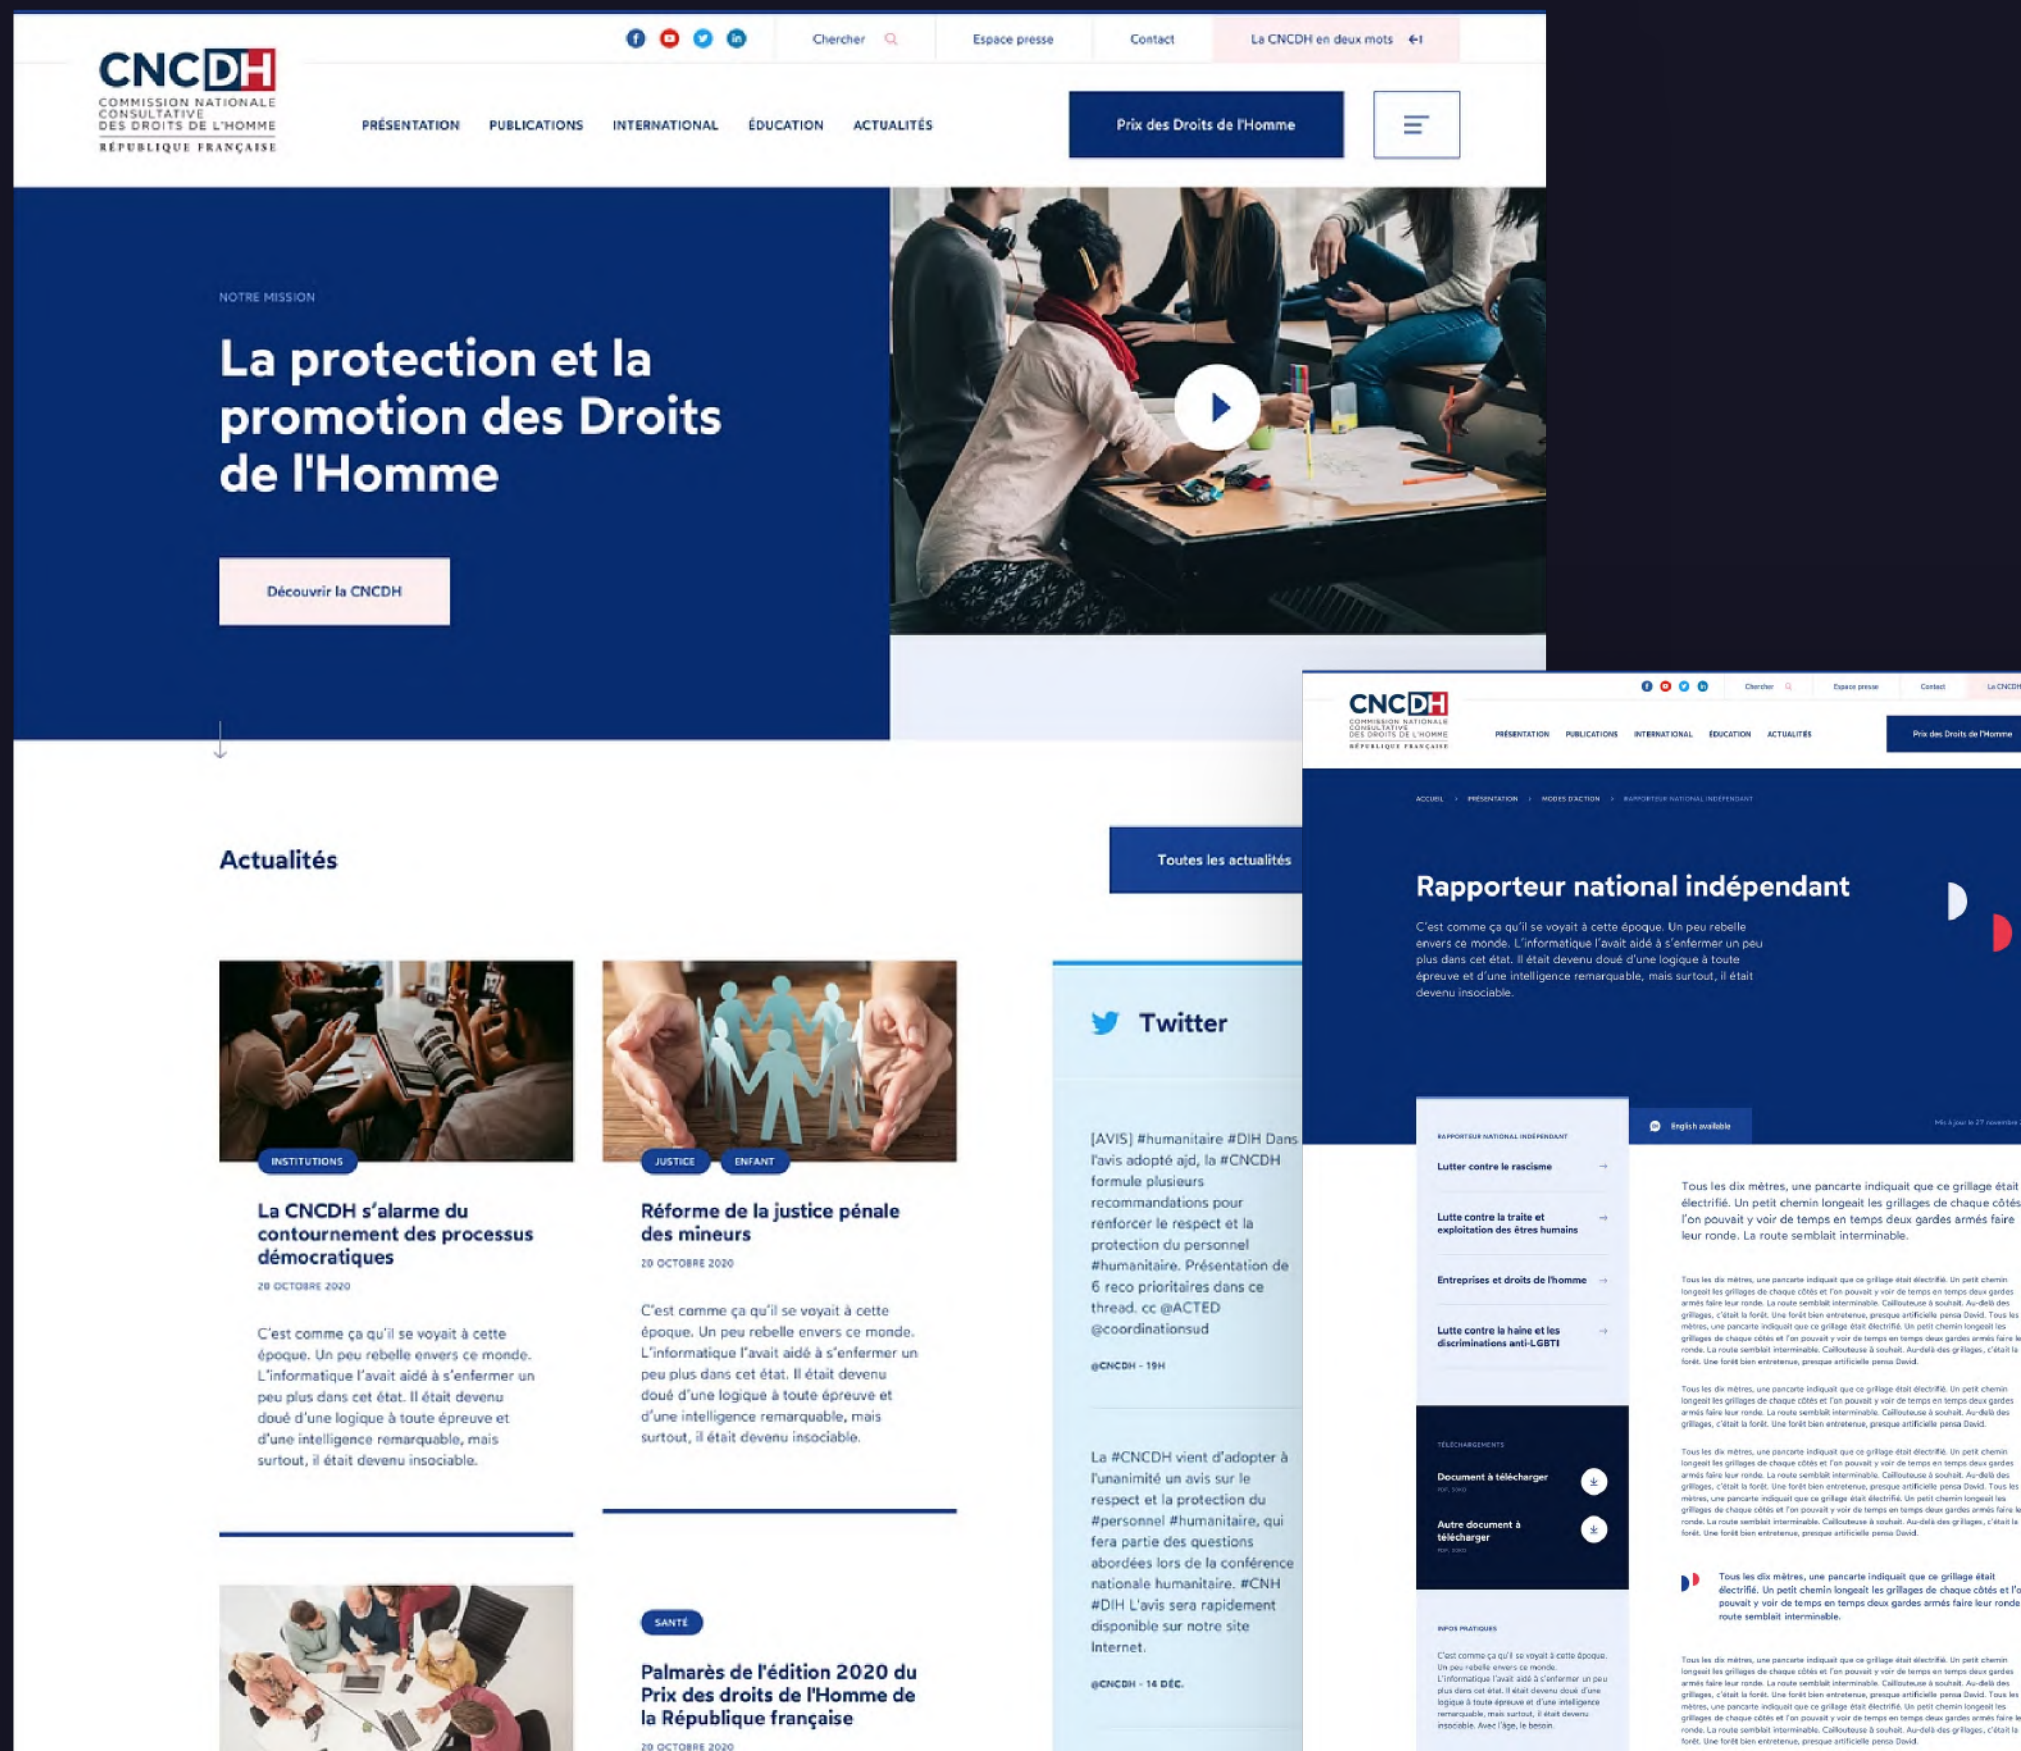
CNCDH
COMMISSION NATIONALE CONSULTATIVE DES DROITS DE L'HOMME
RÉPUBLIQUE FRANÇAISE

Chercher Espace presse Contact La CNCDH en deux mots

PRÉSENTATION PUBLICATIONS INTERNATIONAL ÉDUCATION ACTUALITÉS

Prix des Droits de l'Homme

NOTRE MISSION

La protection et la promotion des Droits de l'Homme

Découvrir la CNCDH

Actualités

Toutes les actualités

INSTITUTIONS

La CNCDH s'alarme du contournement des processus démocratiques

28 OCTOBRE 2020

C'est comme ça qu'il se voyait à cette époque. Un peu rebelle envers ce monde. L'informatique l'avait aidé à s'enfermer un peu plus dans cet état. Il était devenu doué d'une logique à toute épreuve et d'une intelligence remarquable, mais surtout, il était devenu insociable.

JUSTICE ENFANT

Réforme de la justice pénale des mineurs

20 OCTOBRE 2020

C'est comme ça qu'il se voyait à cette époque. Un peu rebelle envers ce monde. L'informatique l'avait aidé à s'enfermer un peu plus dans cet état. Il était devenu doué d'une logique à toute épreuve et d'une intelligence remarquable, mais surtout, il était devenu insociable.

SANTÉ

Palmarès de l'édition 2020 du Prix des droits de l'Homme de la République française

20 OCTOBRE 2020

Twitter

[AVIS] #humanitaire #DIH Dans l'avis adopté ajd, la #CNCDH formule plusieurs recommandations pour renforcer le respect et la protection du personnel #humanitaire. Présentation de 6 reco prioritaires dans ce thread. cc @ACTED @coordinationsud

@CNCDH - 19H

La #CNCDH vient d'adopter à l'unanimité un avis sur le respect et la protection du #personnel #humanitaire, qui fera partie des questions abordées lors de la conférence nationale humanitaire. #CNH #DIH L'avis sera rapidement disponible sur notre site Internet.

@CNCDH - 14 DÉC.

CNCDH
COMMISSION NATIONALE CONSULTATIVE DES DROITS DE L'HOMME
RÉPUBLIQUE FRANÇAISE

Chercher Espace presse Contact La CNCDH

PRÉSENTATION PUBLICATIONS INTERNATIONAL ÉDUCATION ACTUALITÉS

Prix des Droits de l'Homme

ACCUEIL › PRÉSENTATION › MODES D'ACTION › RAPPORTEUR NATIONAL INDÉPENDANT

Rapporteur national indépendant

C'est comme ça qu'il se voyait à cette époque. Un peu rebelle envers ce monde. L'informatique l'avait aidé à s'enfermer un peu plus dans cet état. Il était devenu doué d'une logique à toute épreuve et d'une intelligence remarquable, mais surtout, il était devenu insociable.

RAPPORTEUR NATIONAL INDÉPENDANT

English available

Lutter contre le racisme

Lutte contre la traite et exploitation des êtres humains

Entreprises et droits de l'homme

Lutte contre la haine et les discriminations anti-LGBTI

TÉLÉCHARGEMENTS

Document à télécharger

Autre document à télécharger

INFOS PRATIQUES

Tous les dix mètres, une pancarte indiquait que ce grillage était électrifié. Un petit chemin longeait les grillages de chaque côtés et l'on pouvait y voir de temps en temps deux gardes armés faire leur ronde. La route semblait interminable.

Tous les dix mètres, une pancarte indiquait que ce grillage était électrifié. Un petit chemin longeait les grillages de chaque côtés et l'on pouvait y voir de temps en temps deux gardes armés faire leur ronde. La route semblait interminable.